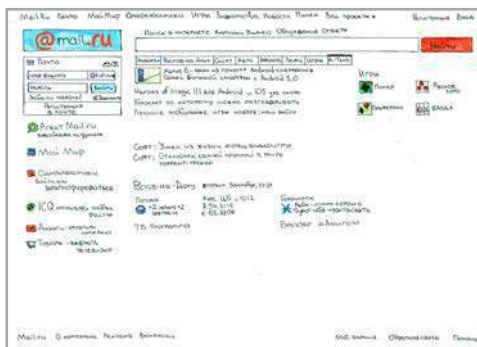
Mail.Ru Почта Мой Мир Одноклассники Игры Знакомства Новости Поиск Все проекты

Поиск в интернете Картинки Видео Обсуждения Ответы

@mail.ru

Найти

Почта

Регистрация в почте

Агент Mail.Ru

Мой Мир

Одноклассники

ICQ

Игры

Heroes of Might III для Android и iOS уже скоро

Восход 2017

Вход на Mail.Ru

Mail.Ru О компании Реклама Вакансии